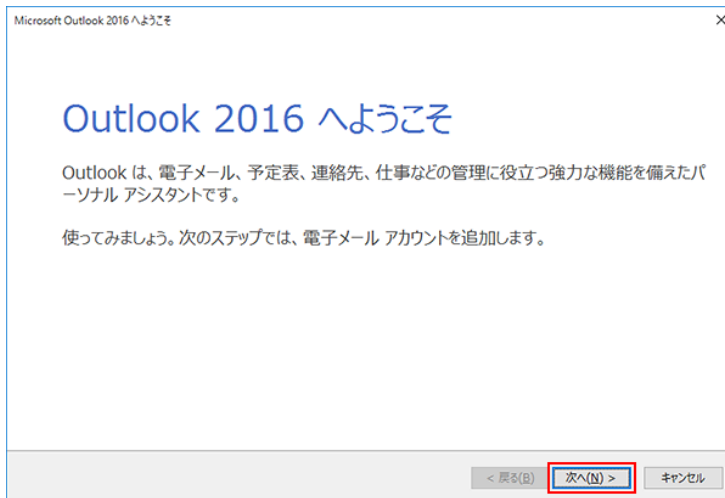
Microsoft Outlook 2016 へようこそ

×

Outlook 2016 へようこそ

Outlook は、電子メール、予定表、連絡先、仕事などの管理に役立つ強力な機能を備えたパーソナル アシスタントです。

使ってみましょう。次のステップでは、電子メール アカウントを追加します。

< 戻る(B)

次へ(N) >

キャンセル